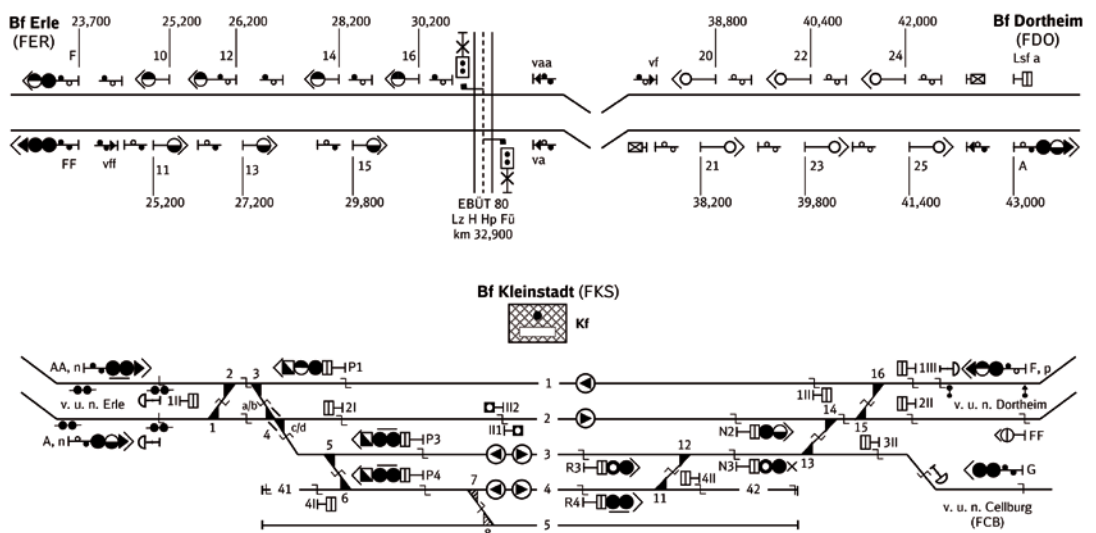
Bf Erle
(FER)

23,700 F
25,200 10
26,200 12
28,200 14
30,200 16

FF vff
11 25,200
13 27,200
15 29,800

vaa
va

EBÜT 80
Lz H Hp Fü
km 32,900

Bf Dortheim
(FDO)

vf
38,800 20
40,400 22
42,000 24
Lsf a

21 38,200
23 39,800
25 41,400
A 43,000

Bf Kleinstadt (FKS)

Kf

AA, n
v. u. n. Erle
1II
A, n
2
3
1
a/b
4
c/d
P1
2I
P3
P4
5
41
6
4I
7
8
II2
II1
1
2
3
4
5
12
11
R3
R4
42
N2
N3
13
14
15
16
1II
1III
2II
3II
F, p
v. u. n. Dortheim
FF
G
v. u. n. Cellburg
(FCB)